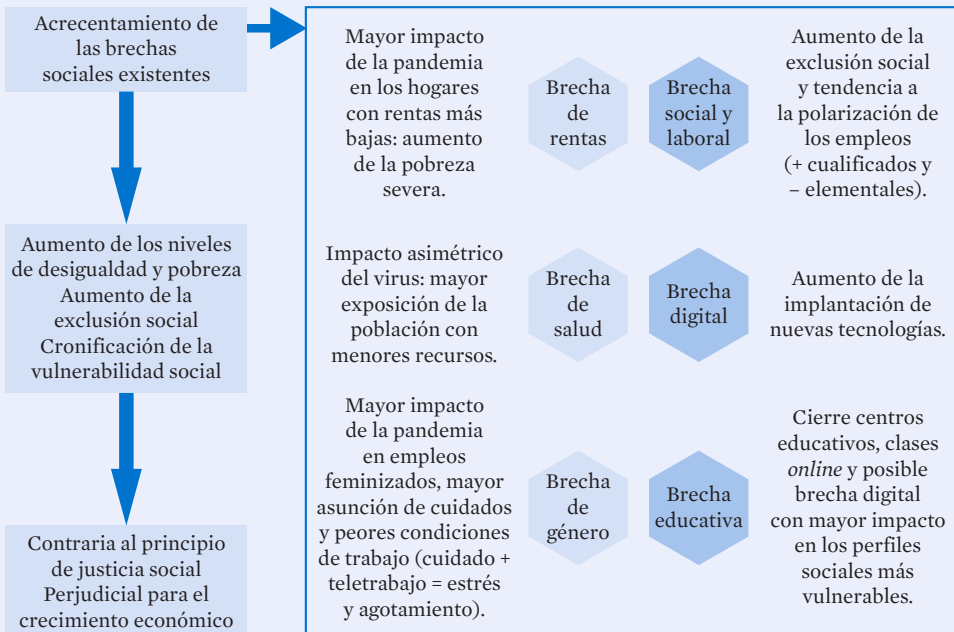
Acrecentamiento de las brechas sociales existentes

Aumento de los niveles de desigualdad y pobreza
Aumento de la exclusión social
Cronificación de la vulnerabilidad social

Contraria al principio de justicia social
Perjudicial para el crecimiento económico

Mayor impacto de la pandemia en los hogares con rentas más bajas: aumento de la pobreza severa.

Brecha de rentas

Brecha social y laboral

Aumento de la exclusión social y tendencia a la polarización de los empleos (+ cualificados y – elementales).

Impacto asimétrico del virus: mayor exposición de la población con menores recursos.

Brecha de salud

Brecha digital

Aumento de la implantación de nuevas tecnologías.

Mayor impacto de la pandemia en empleos feminizados, mayor asunción de cuidados y peores condiciones de trabajo (cuidado + teletrabajo = estrés y agotamiento).

Brecha de género

Brecha educativa

Cierre centros educativos, clases online y posible brecha digital con mayor impacto en los perfiles sociales más vulnerables.